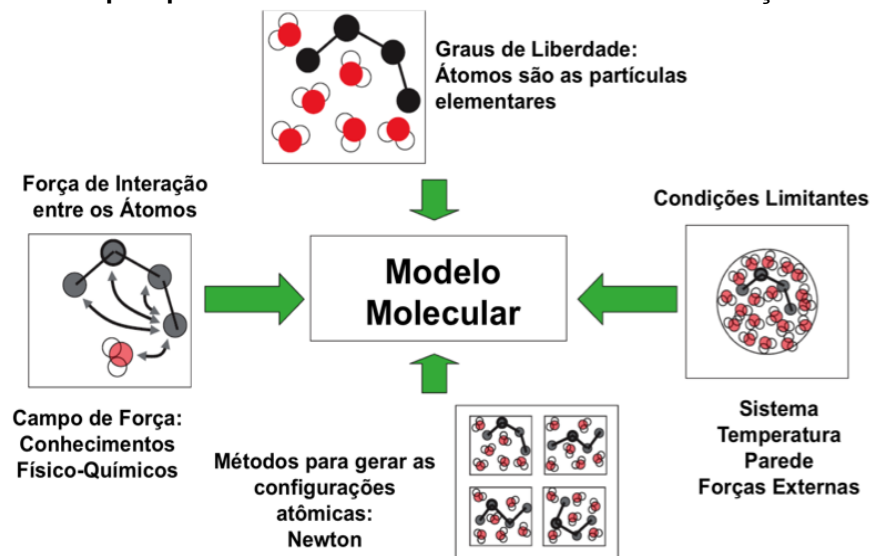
Graus de Liberdade:
Átomos são as partículas elementares

Força de Interação entre os Átomos

Condições Limitantes

Modelo Molecular

Campo de Força:
Conhecimentos
Físico-Químicos

Métodos para gerar as configurações atômicas:
Newton

Sistema
Temperatura
Parede
Forças Externas